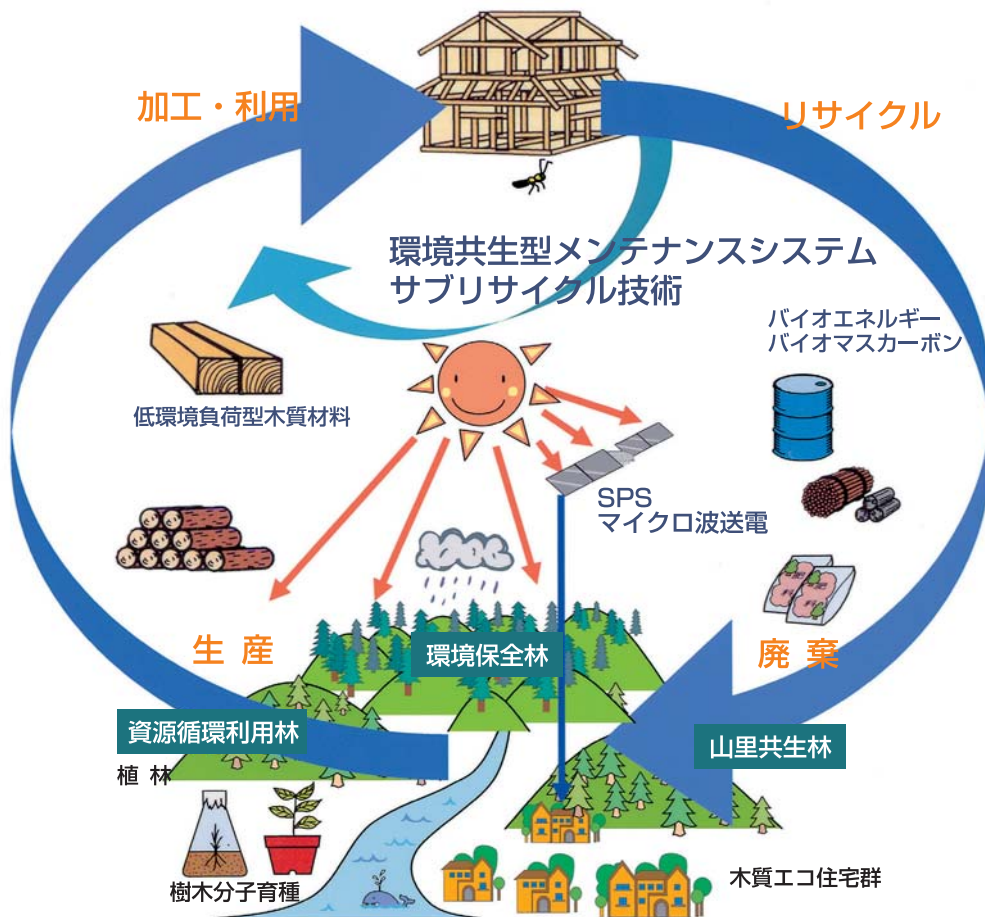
加工・利用

リサイクル

環境共生型メンテナンスシステム
サブリサイクル技術

バイオエネルギー
バイオマスカーボン

低環境負荷型木質材料

SPS
マイクロ波送電

生 産

環境保全林

廃 棄

資源循環利用林

山里共生林

植 林

樹木分子育種

木質エコ住宅群